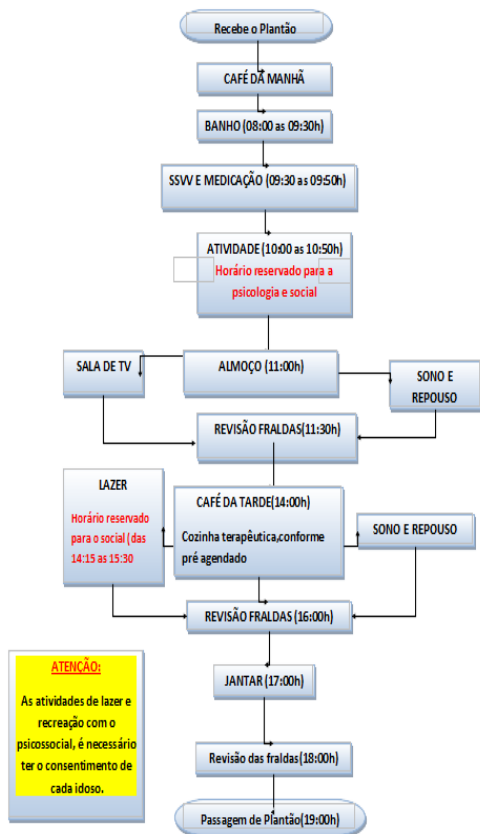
Recebe o Plantão

CAFÉ DA MANHÃ

BANHO (08:00 as 09:30h)

SSVV E MEDICAÇÃO (09:30 as 09:50h)

ATIVIDADE (10:00 as 10:50h)
Horário reservado para a psicologia e social

SALA DE TV

ALMOÇO (11:00h)

SONO E REPOUSO

REVISÃO FRALDAS(11:30h)

LAZER
Horário reservado para o social (das 14:15 as 15:30

CAFÉ DA TARDE(14:00h)
Cozinha terapêutica,conforme pré agendado

SONO E REPOUSO

REVISÃO FRALDAS (16:00h)

ATENÇÃO:
As atividades de lazer e recreação com o psicossocial, é necessário ter o consentimento de cada idoso.

JANTAR (17:00h)

Revisão das fraldas(18:00h)

Passagem de Plantão(19:00h)